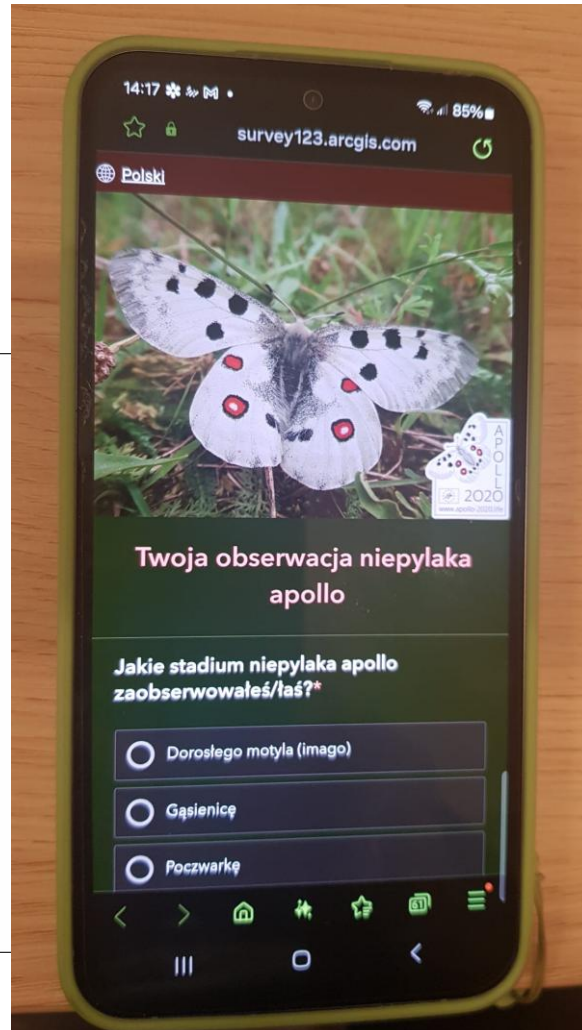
14:17 85%

survey123.arcgis.com

Polski

APOLLO 2020
www.apollo-2020.life

Twoja obserwacja niepylaka apollo

Jakie stadium niepylaka apollo zaobserwowałeś/łaś?*

Dorosłego motyla (imago)

Gąsienicę

Poczwarkę